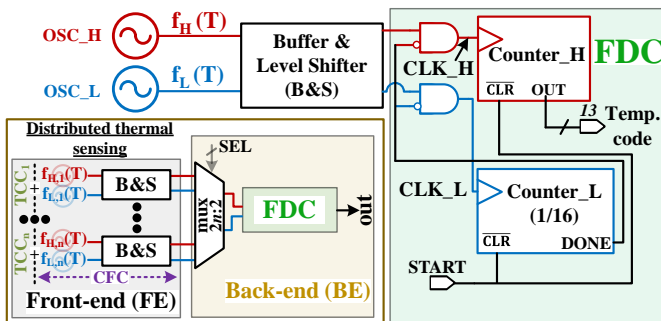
OSC_H
$f_H$ (T)
OSC_L
$f_L$ (T)
Buffer & Level Shifter (B&S)
CLK_H
Counter_H
FDC
$\overline{CLR}$
OUT
13
Temp. code
CLK_L
Counter_L (1/16)
$\overline{CLR}$
DONE
START
Distributed thermal sensing
$TCC_1$
$f_{H,1}$(T)
$f_{L,1}$(T)
B&S
$TCC_n$
$f_{H,n}$(T)
$f_{L,n}$(T)
B&S
CFC
SEL
mux 2n:2
FDC
out
Front-end (FE)
Back-end (BE)